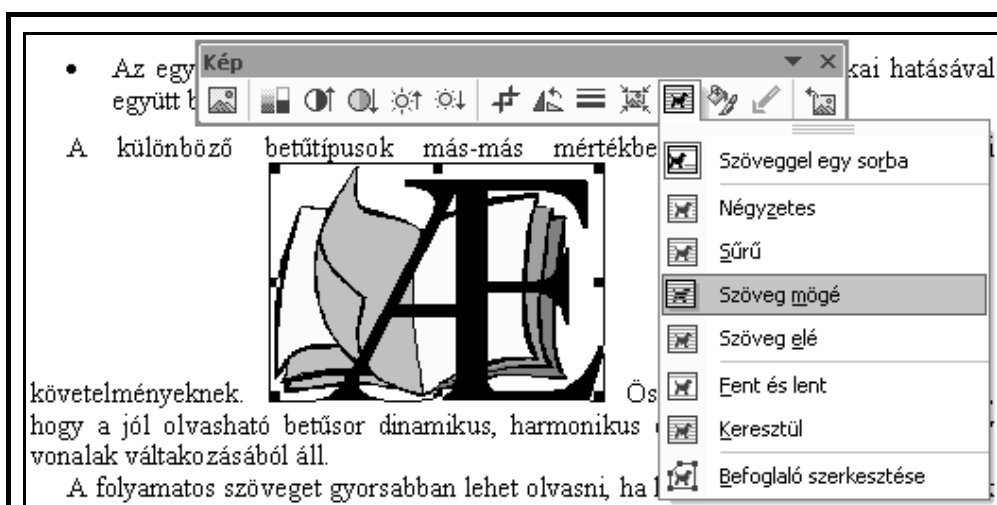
• Az egy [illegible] kai hatásával együtt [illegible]

Kép

A különböző betűtípusok más-más mértékbe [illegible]

Szöveggel egy sorba
Négyzetes
Sűrű
Szöveg mögé
Szöveg elé
Fent és lent
Keresztül
Befoglaló szerkesztése

követelményeknek. Ös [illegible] hogy a jól olvasható betűsor dinamikus, harmonikus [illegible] vonalak váltakozásából áll.

A folyamatos szöveget gyorsabban lehet olvasni, ha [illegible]